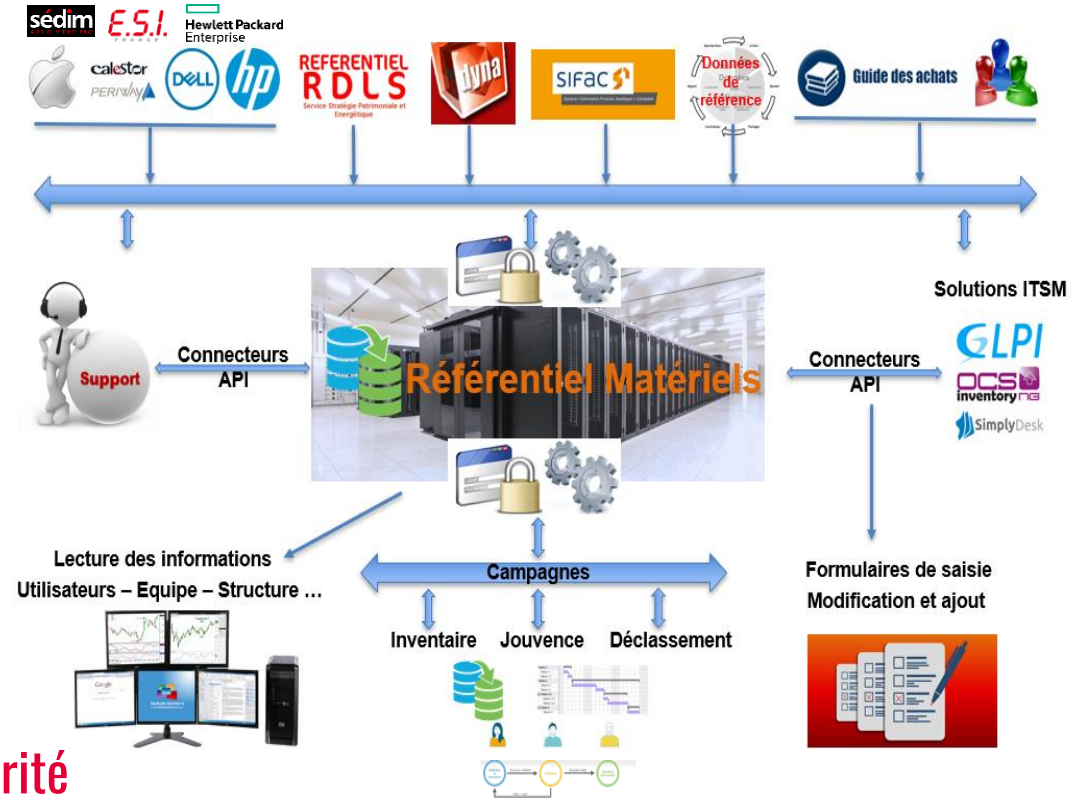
sédim
E.S.I.
Hewlett Packard Enterprise
calestor
PERIWAY
DELL
hp
REFERENTIEL RDLS
Service Stratégie Patrimoniale et Energétique
dyna
SIFAC
Données de référence
Guide des achats

Solutions ITSM
GLPI
OCS inventory NG
SimplyDesk

Support
Connecteurs API
Référentiel Matériels
Connecteurs API

Lecture des informations
Utilisateurs – Equipe – Structure …

Campagnes
Inventaire
Jouvence
Déclassement

Formulaires de saisie
Modification et ajout

rité